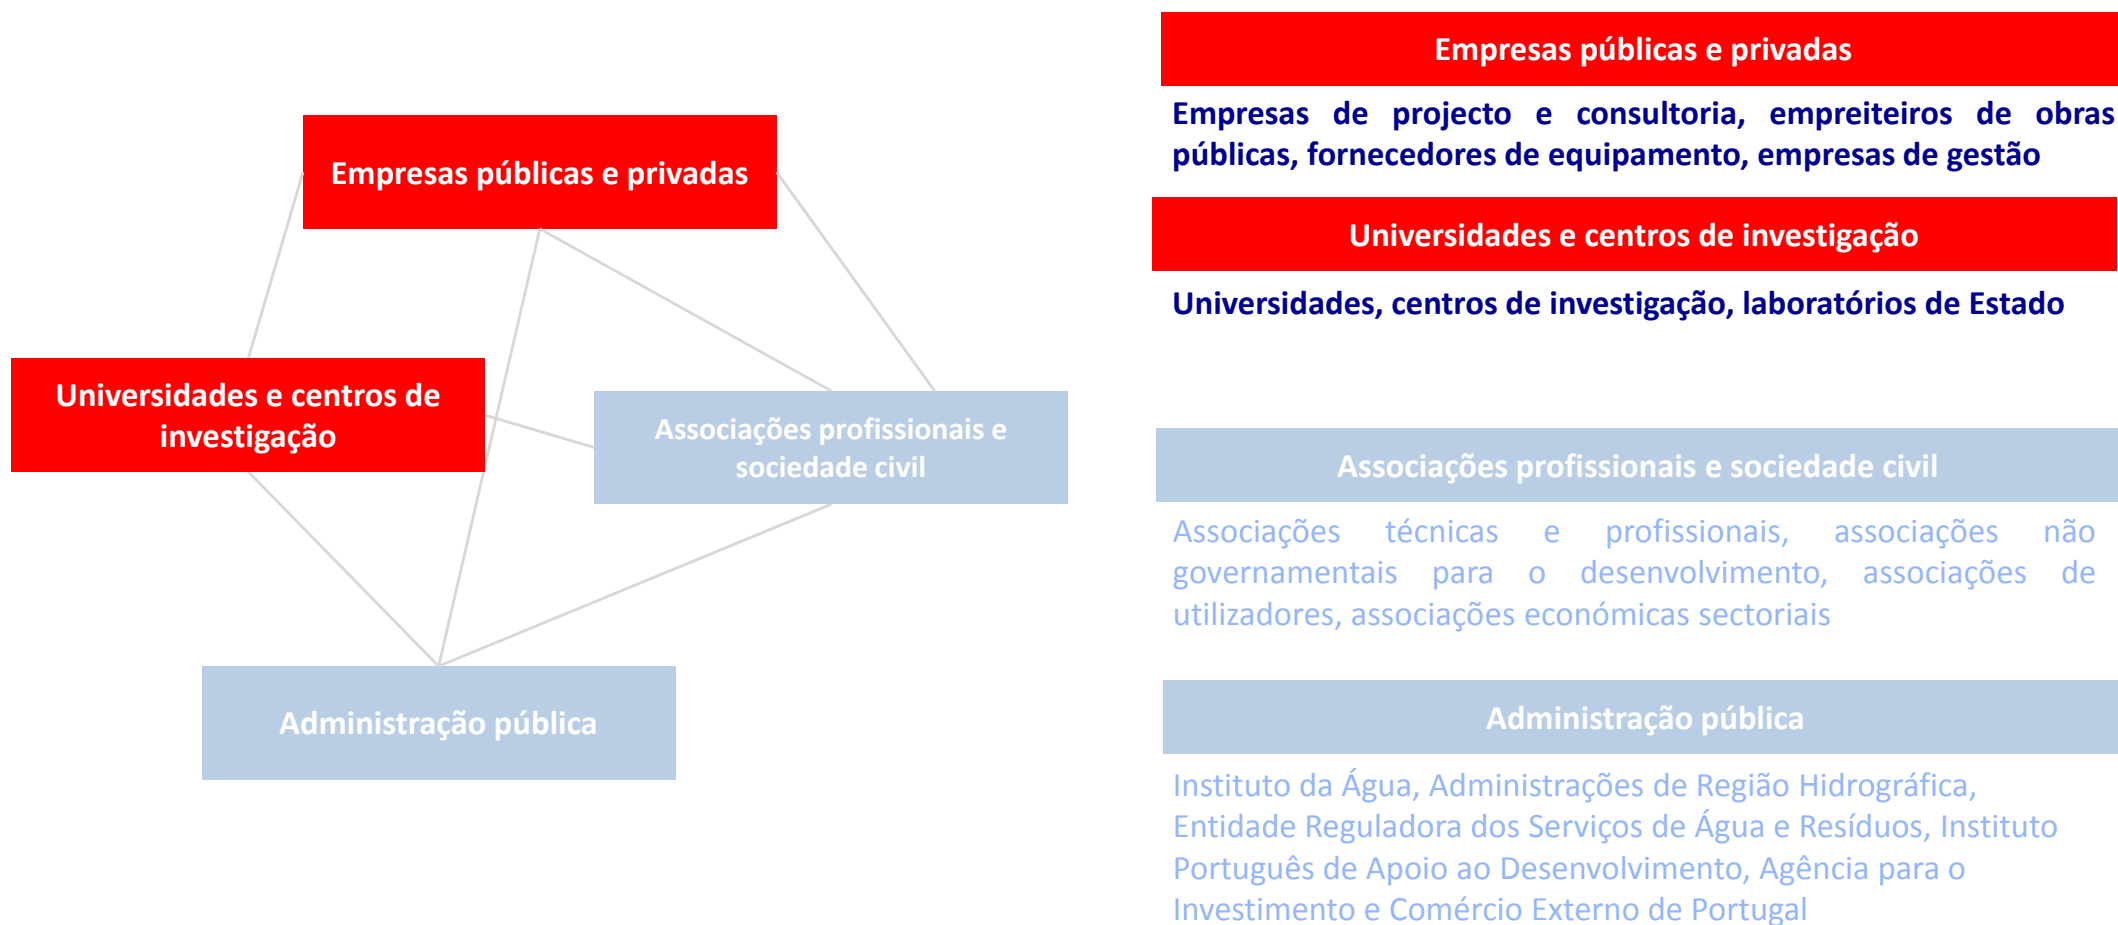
Empresas públicas e privadas

Universidades e centros de investigação

Associações profissionais e sociedade civil

Administração pública

Empresas públicas e privadas

Empresas de projecto e consultoria, empreiteiros de obras públicas, fornecedores de equipamento, empresas de gestão

Universidades e centros de investigação

Universidades, centros de investigação, laboratórios de Estado

Associações profissionais e sociedade civil

Associações técnicas e profissionais, associações não governamentais para o desenvolvimento, associações de utilizadores, associações económicas sectoriais

Administração pública

Instituto da Água, Administrações de Região Hidrográfica, Entidade Reguladora dos Serviços de Água e Resíduos, Instituto Português de Apoio ao Desenvolvimento, Agência para o Investimento e Comércio Externo de Portugal